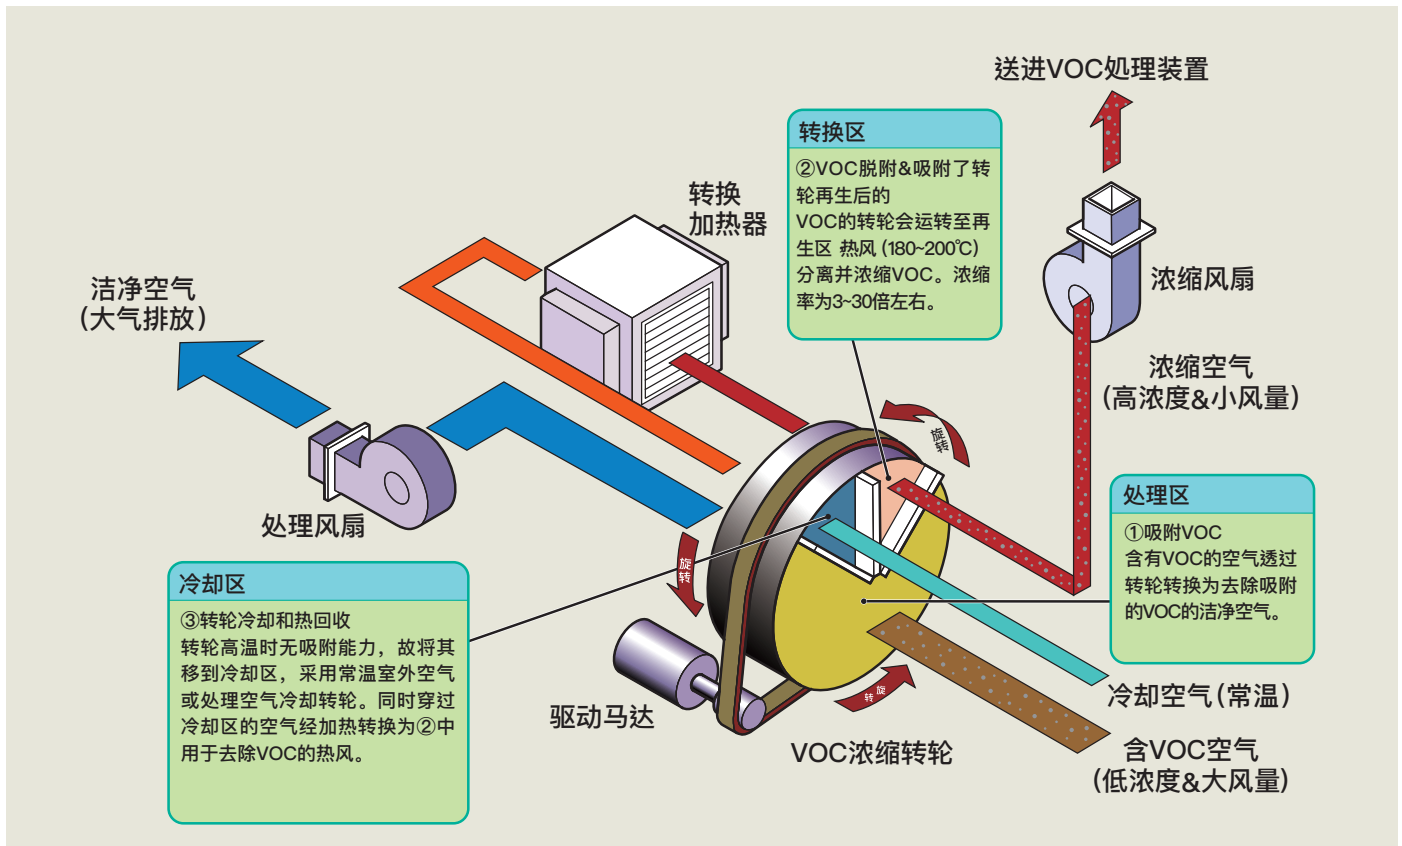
送进VOC处理装置

转换区
②VOC脱附&吸附了转轮再生后的VOC的转轮会运转至再生区 热风（180~200℃）分离并浓缩VOC。浓缩率为3~30倍左右。

转换
加热器

浓缩风扇

洁净空气
（大气排放）

浓缩空气
（高浓度&小风量）

旋转

处理风扇

处理区
①吸附VOC
含有VOC的空气透过转轮转换为去除吸附的VOC的洁净空气。

冷却区
③转轮冷却和热回收
转轮高温时无吸附能力，故将其移到冷却区，采用常温室外空气或处理空气冷却转轮。同时穿过冷却区的空气经加热转换为②中用于去除VOC的热风。

旋转

驱动马达

旋转

冷却空气（常温）

VOC浓缩转轮

含VOC空气
（低浓度&大风量）